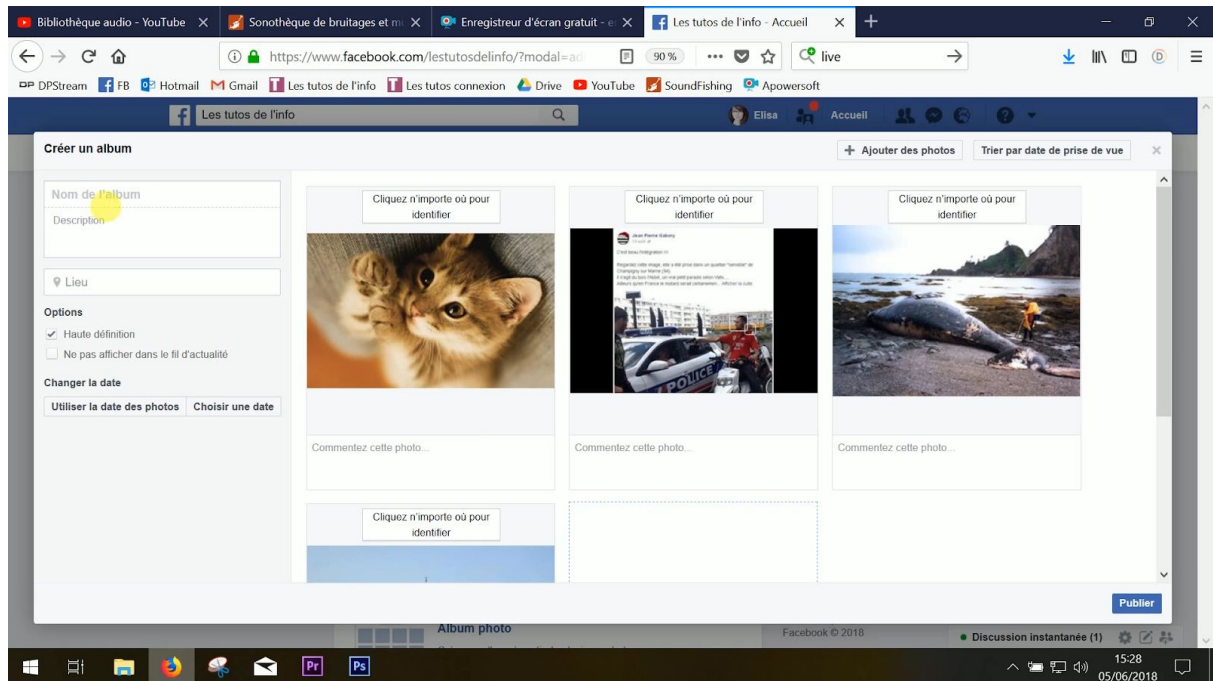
Bibliothèque audio - YouTube ×
Sonothèque de bruitages et m ×
Enregistreur d'écran gratuit - e ×
Les tutos de l'info - Accueil ×
+

https://www.facebook.com/lestutosdelinfo/?modal=ad
90 %
live

DP DPStream  FB  Hotmail  Gmail  Les tutos de l'info  Les tutos connexion  Drive  YouTube  SoundFishing  Apowersoft

Les tutos de l'info
Elisa  Accueil

Créer un album
+ Ajouter des photos
Trier par date de prise de vue

Nom de l'album
Description
Lieu
Options
Haute définition
Ne pas afficher dans le fil d'actualité
Changer la date
Utiliser la date des photos
Choisir une date

Cliquez n'importe où pour identifier
Commentez cette photo...
Cliquez n'importe où pour identifier
POLICE
Commentez cette photo...
Cliquez n'importe où pour identifier
Commentez cette photo...
Cliquez n'importe où pour identifier

Publier

Album photo
Facebook © 2018
• Discussion instantanée (1)

15:28
05/06/2018